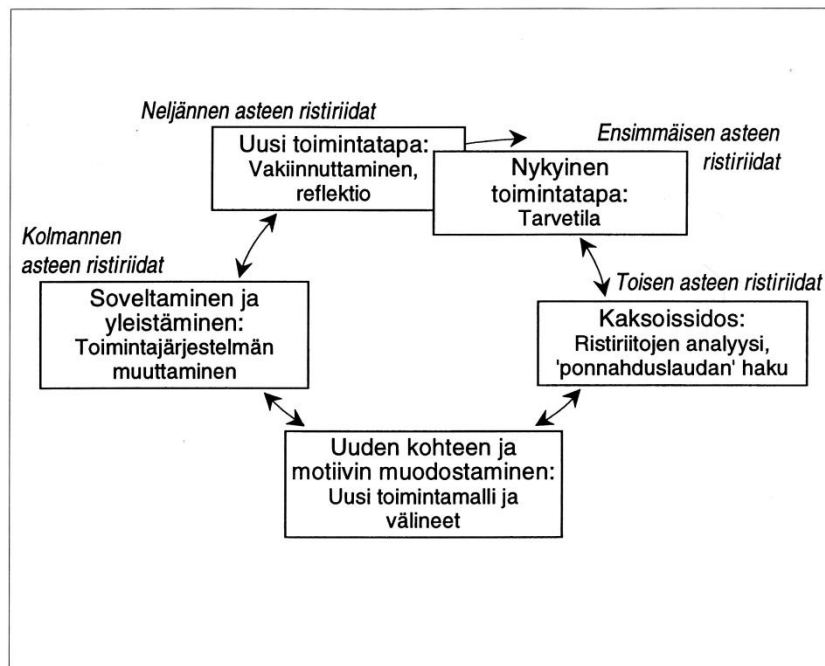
Neljännen asteen ristiriidat

Uusi toimintatapa: Vakiinnuttaminen, reflektio

Ensimmäisen asteen ristiriidat

Nykyinen toimintatapa: Tarvetila

Kolmannen asteen ristiriidat

Toisen asteen ristiriidat

Soveltaminen ja yleistäminen: Toimintajärjestelmän muuttaminen

Kaksoissidos: Ristiriitojen analyysi, 'ponnahduslaudan' haku

Uuden kohteen ja motiivin muodostaminen: Uusi toimintamalli ja välineet